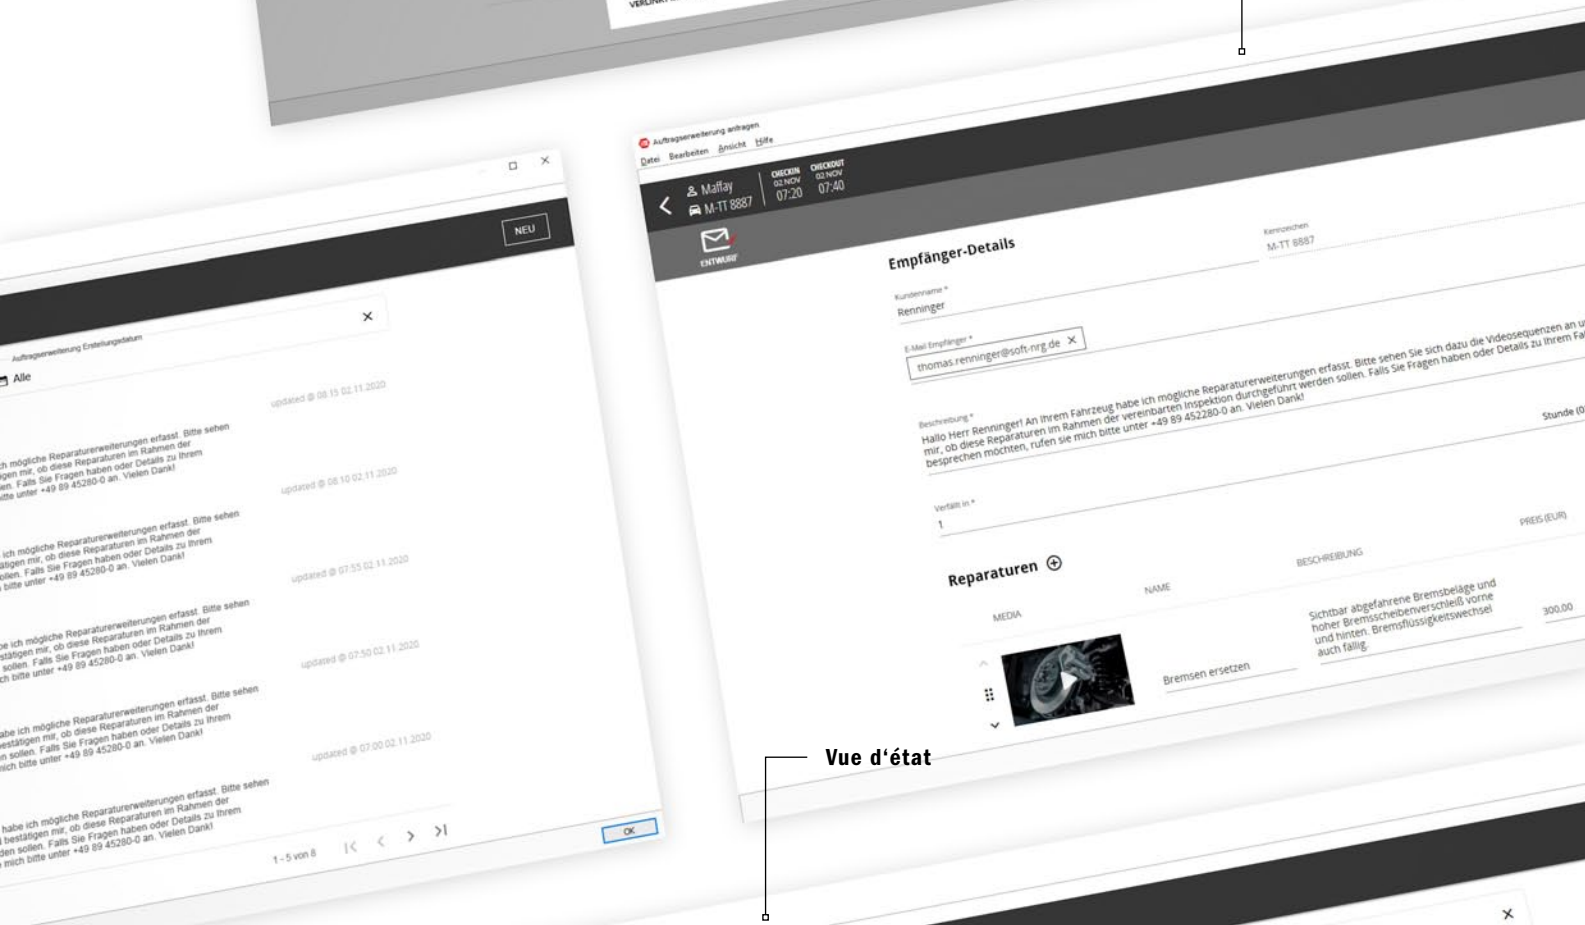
NEU

Auftragserweiterung Erstellungsdatum

Alle

updated @ 08:15 02.11.2020

ich mögliche Reparaturerweiterungen erfasst. Bitte sehen igen mir, ob diese Reparaturen im Rahmen der len. Falls Sie Fragen haben oder Details zu Ihrem bitte unter +49 89 45280-0 an. Vielen Dank!

updated @ 08:10 02.11.2020

ich mögliche Reparaturerweiterungen erfasst. Bitte sehen stätigen mir, ob diese Reparaturen im Rahmen der ollen. Falls Sie Fragen haben oder Details zu Ihrem bitte unter +49 89 45280-0 an. Vielen Dank!

updated @ 07:55 02.11.2020

be ich mögliche Reparaturerweiterungen erfasst. Bitte sehen bestätigen mir, ob diese Reparaturen im Rahmen der sollen. Falls Sie Fragen haben oder Details zu Ihrem ch bitte unter +49 89 45280-0 an. Vielen Dank!

updated @ 07:50 02.11.2020

abe ich mögliche Reparaturerweiterungen erfasst. Bitte sehen bestätigen mir, ob diese Reparaturen im Rahmen der en sollen. Falls Sie Fragen haben oder Details zu Ihrem mich bitte unter +49 89 45280-0 an. Vielen Dank!

updated @ 07:00 02.11.2020

habe ich mögliche Reparaturerweiterungen erfasst. Bitte sehen bestätigen mir, ob diese Reparaturen im Rahmen der den sollen. Falls Sie Fragen haben oder Details zu Ihrem mich bitte unter +49 89 45280-0 an. Vielen Dank!

1 - 5 von 8

OK

Auftragserweiterung anfragen

Datei Bearbeiten Ansicht Hilfe

Maffay
M-TT 8887
CHECKIN 02.NOV 07:20
CHECKOUT 02.NOV 07:40

ENTWURF

Empfänger-Details

Kennzeichen
M-TT 8887

Kundenname *
Renninger

E-Mail Empfänger *
thomas.renninger@soft-nrg.de

Beschreibung *
Hallo Herr Renninger! An Ihrem Fahrzeug habe ich mögliche Reparaturerweiterungen erfasst. Bitte sehen Sie sich dazu die Videosequenzen an u mir, ob diese Reparaturen im Rahmen der vereinbarten Inspektion durchgeführt werden sollen. Falls Sie Fragen haben oder Details zu Ihrem Fa besprechen möchten, rufen sie mich bitte unter +49 89 452280-0 an. Vielen Dank!

Stunde (0

Verfällt in *
1

Reparaturen

MEDIA NAME BESCHREIBUNG PREIS (EUR)

Bremsen ersetzen

Sichtbar abgefahrene Bremsbeläge und hoher Bremsscheibenverschleiß vorne und hinten. Bremsflüssigkeitswechsel auch fällig.

300,00

Vue d‘état